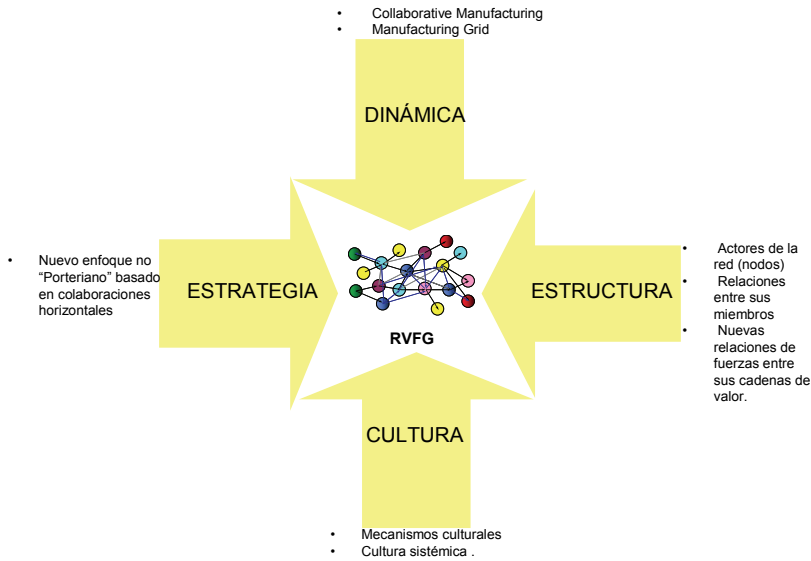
- Collaborative Manufacturing
- Manufacturing Grid

DINÁMICA

- Nuevo enfoque no "Porteriano" basado en colaboraciones horizontales

ESTRATEGIA

RVFG

ESTRUCTURA

- Actores de la red (nodos)
- Relaciones entre sus miembros
- Nuevas relaciones de fuerzas entre sus cadenas de valor.

CULTURA

- Mecanismos culturales
- Cultura sistémica .